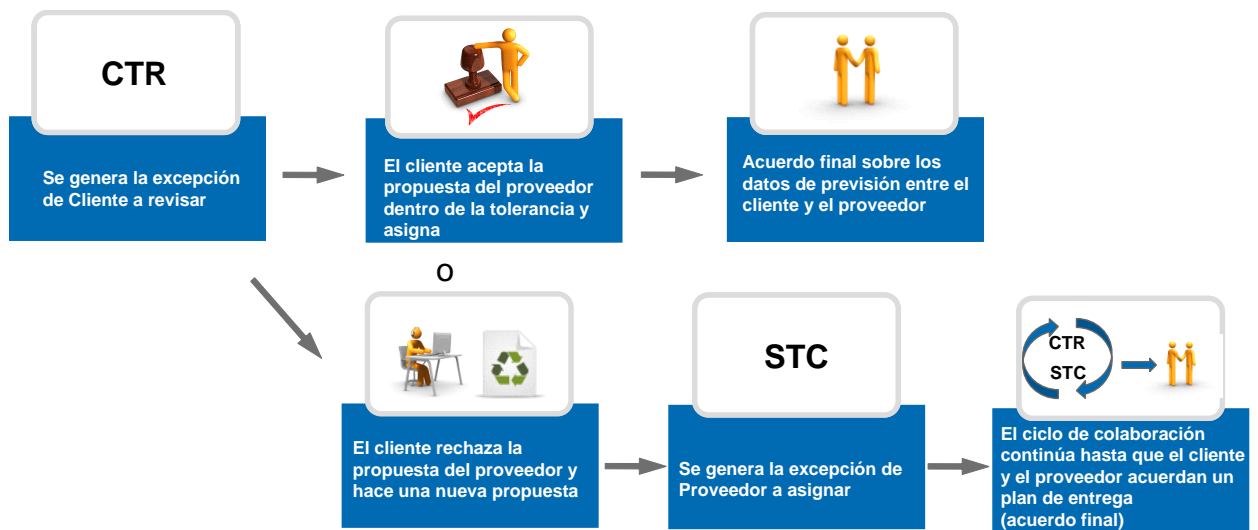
CTR

Se genera la excepción de Cliente a revisar

El cliente acepta la propuesta del proveedor dentro de la tolerancia y asigna

Acuerdo final sobre los datos de previsión entre el cliente y el proveedor

O

El cliente rechaza la propuesta del proveedor y hace una nueva propuesta

STC

Se genera la excepción de Proveedor a asignar

CTR

STC

El ciclo de colaboración continúa hasta que el cliente y el proveedor acuerdan un plan de entrega (acuerdo final)